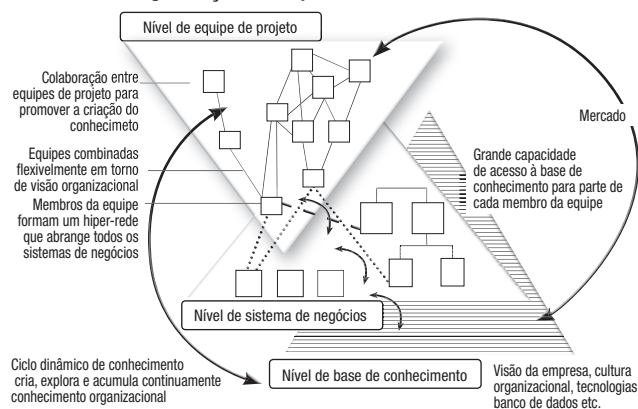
Nível de equipe de projeto

Colaboração entre equipes de projeto para promover a criação do conhecimeto

Mercado

Equipes combinadas flexivelmente em torno de visão organizacional

Grande capacidade de acesso à base de conhecimento para parte de cada membro da equipe

Membros da equipe formam um hiper-rede que abrange todos os sistemas de negócios

Nível de sistema de negócios

Ciclo dinâmico de conhecimento cria, explora e acumula continuamente conhecimento organizacional

Nível de base de conhecimento

Visão da empresa, cultura organizacional, tecnologias banco de dados etc.